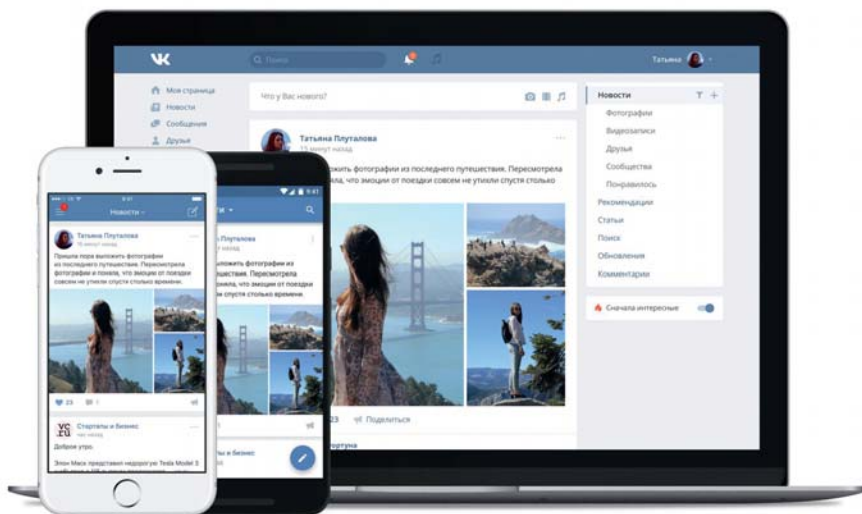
Поиск

Татьяна

Моя страница
Новости
Сообщения
Друзья

Что у Вас нового?

Татьяна Плуталова
15 минут назад
ложить фотографии из последнего путешествия. Пересмотрела
, что эмоции от поездки совсем не утихли спустя столько

23
Поделиться

Новости
Фотографии
Видеозаписи
Друзья
Сообщества
Понравилось
Рекомендации
Статьи
Поиск
Обновления
Комментарии

Сначала интересные

Новости

Татьяна Плуталова
15 минут назад
Пришла пора выложить фотографии из последнего путешествия. Пересмотрела фотографии и поняла, что эмоции от поездки совсем не утихли спустя столько времени.

23

Стартапы и бизнес
час назад
Доброе утро.
Элон Маск представил недорогую Tesla Model 3

9:41
Татьяна Плуталова
ить фотографии из
. Пересмотрела
оняла, что эмоции
овсем не утихли
ени.

ы и бизнес